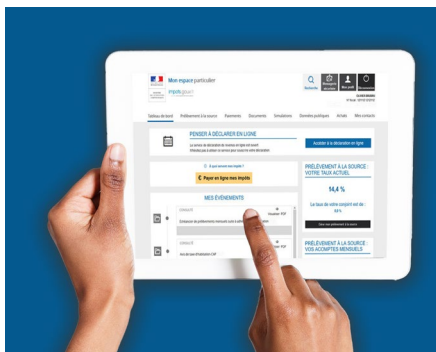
Mon espace particulier

impots.gouv

Recherche

Messagerie sécurisée

Mon profil

Déconnexion

Tableau de bord

Prélèvement à la source

Paiements

Documents

Simulations

Données publiques

Achats

Mes contacts

PENSER À DÉCLARER EN LIGNE

Accéder à la déclaration en ligne

€ Payer en ligne mes impôts

MES ÉVÉNEMENTS

Visualiser PDF

Visualiser PDF

PRÉLÈVEMENT À LA SOURCE : VOTRE TAUX ACTUEL

14,4 %

PRÉLÈVEMENT À LA SOURCE : VOS ACOMPTES MENSUELS